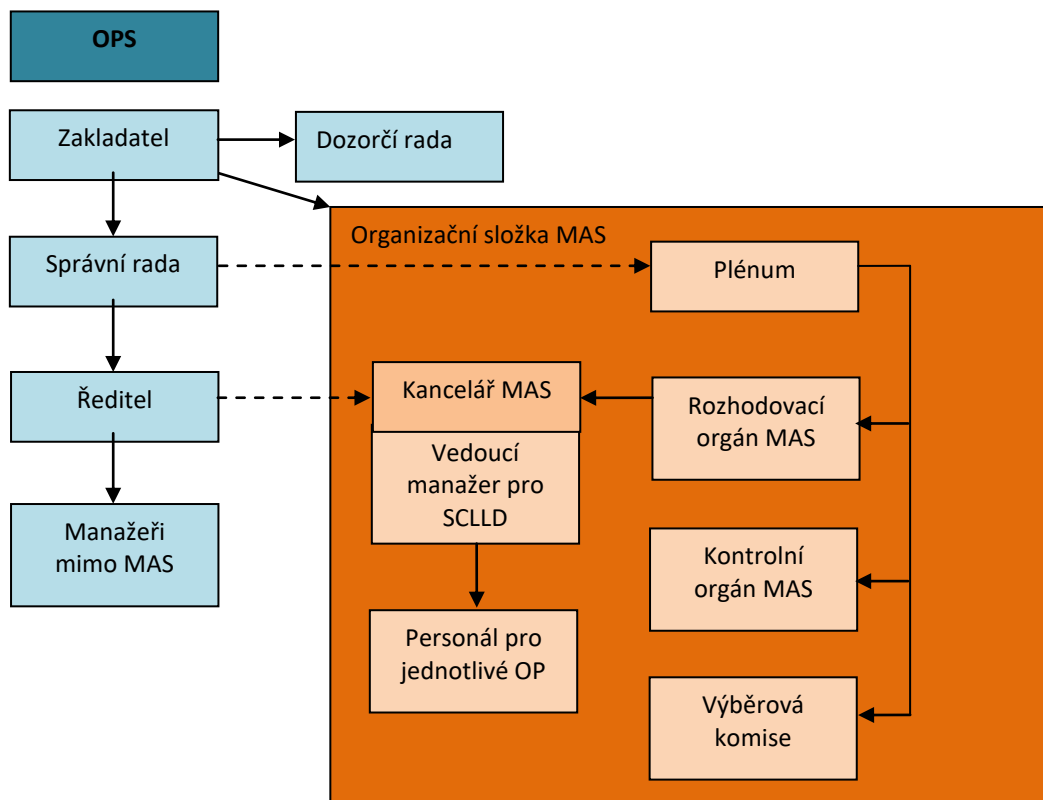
OPS

Zakladatel

Dozorčí rada

Správní rada

Ředitel

Manažeři mimo MAS

Organizační složka MAS

Plénum

Kancelář MAS

Vedoucí manažer pro SCLLD

Personál pro jednotlivé OP

Rozhodovací orgán MAS

Kontrolní orgán MAS

Výběrová komise